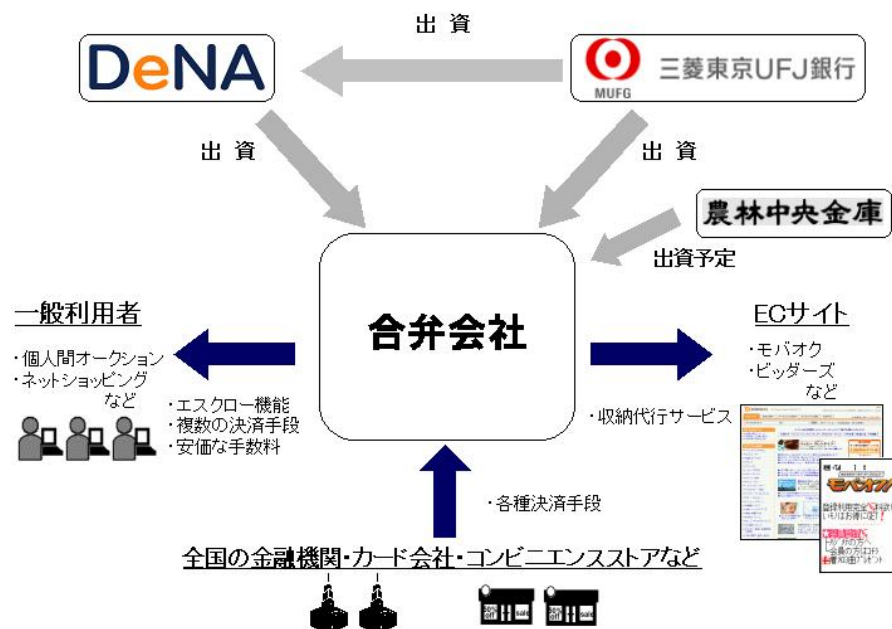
出 資

DeNA

MUFG 三菱東京UFJ銀行

出 資

出 資

農林中央金庫

出資予定

合弁会社

一般利用者

・個人間オークション
・ネットショッピング
など

・エスクロー機能
・複数の決済手段
・安価な手数料

ECサイト

・モバオク
・ビッダーズ
など

・収納代行サービス

モバオク

・各種決済手段

全国の金融機関・カード会社・コンビニエンスストアなど